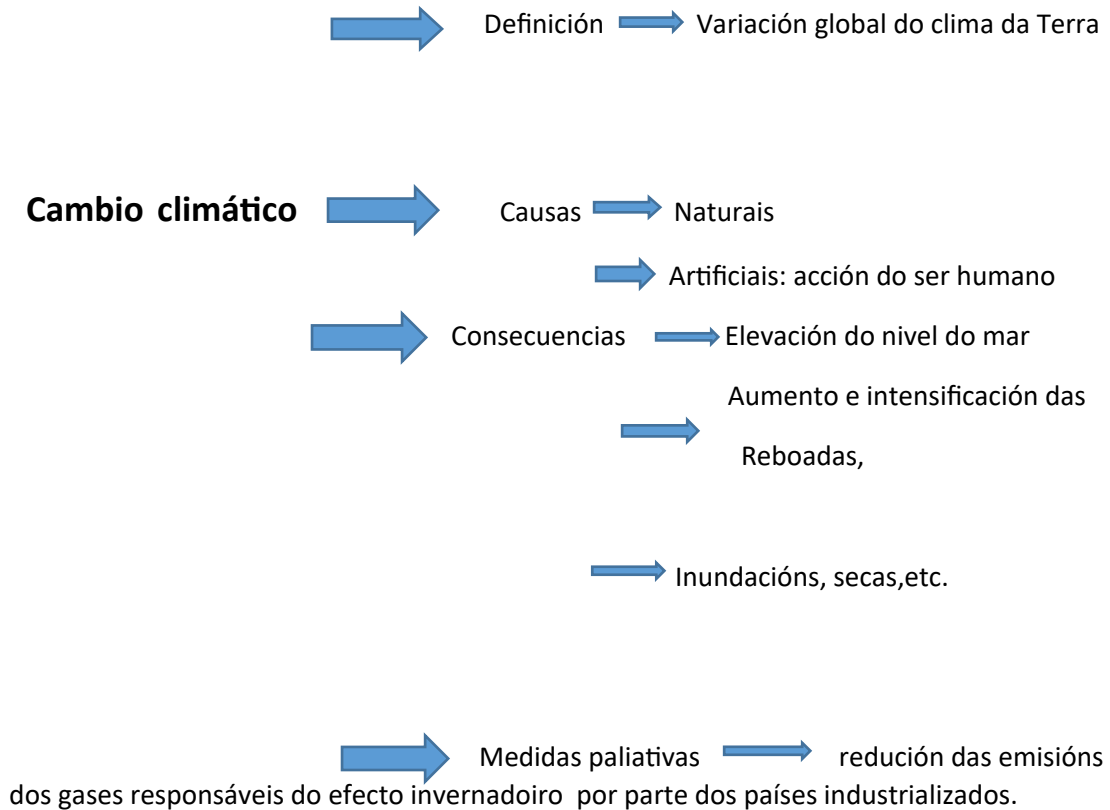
Definición Variación global do clima da Terra

Cambio climático

Causas Naturais

Artificiais: acción do ser humano

Consecuencias Elevación do nivel do mar

Aumento e intensificación das Reboadas,

Inundacións, secas,etc.

Medidas paliativas redución das emisións dos gases responsáveis do efecto invernadoiro por parte dos países industrializados.